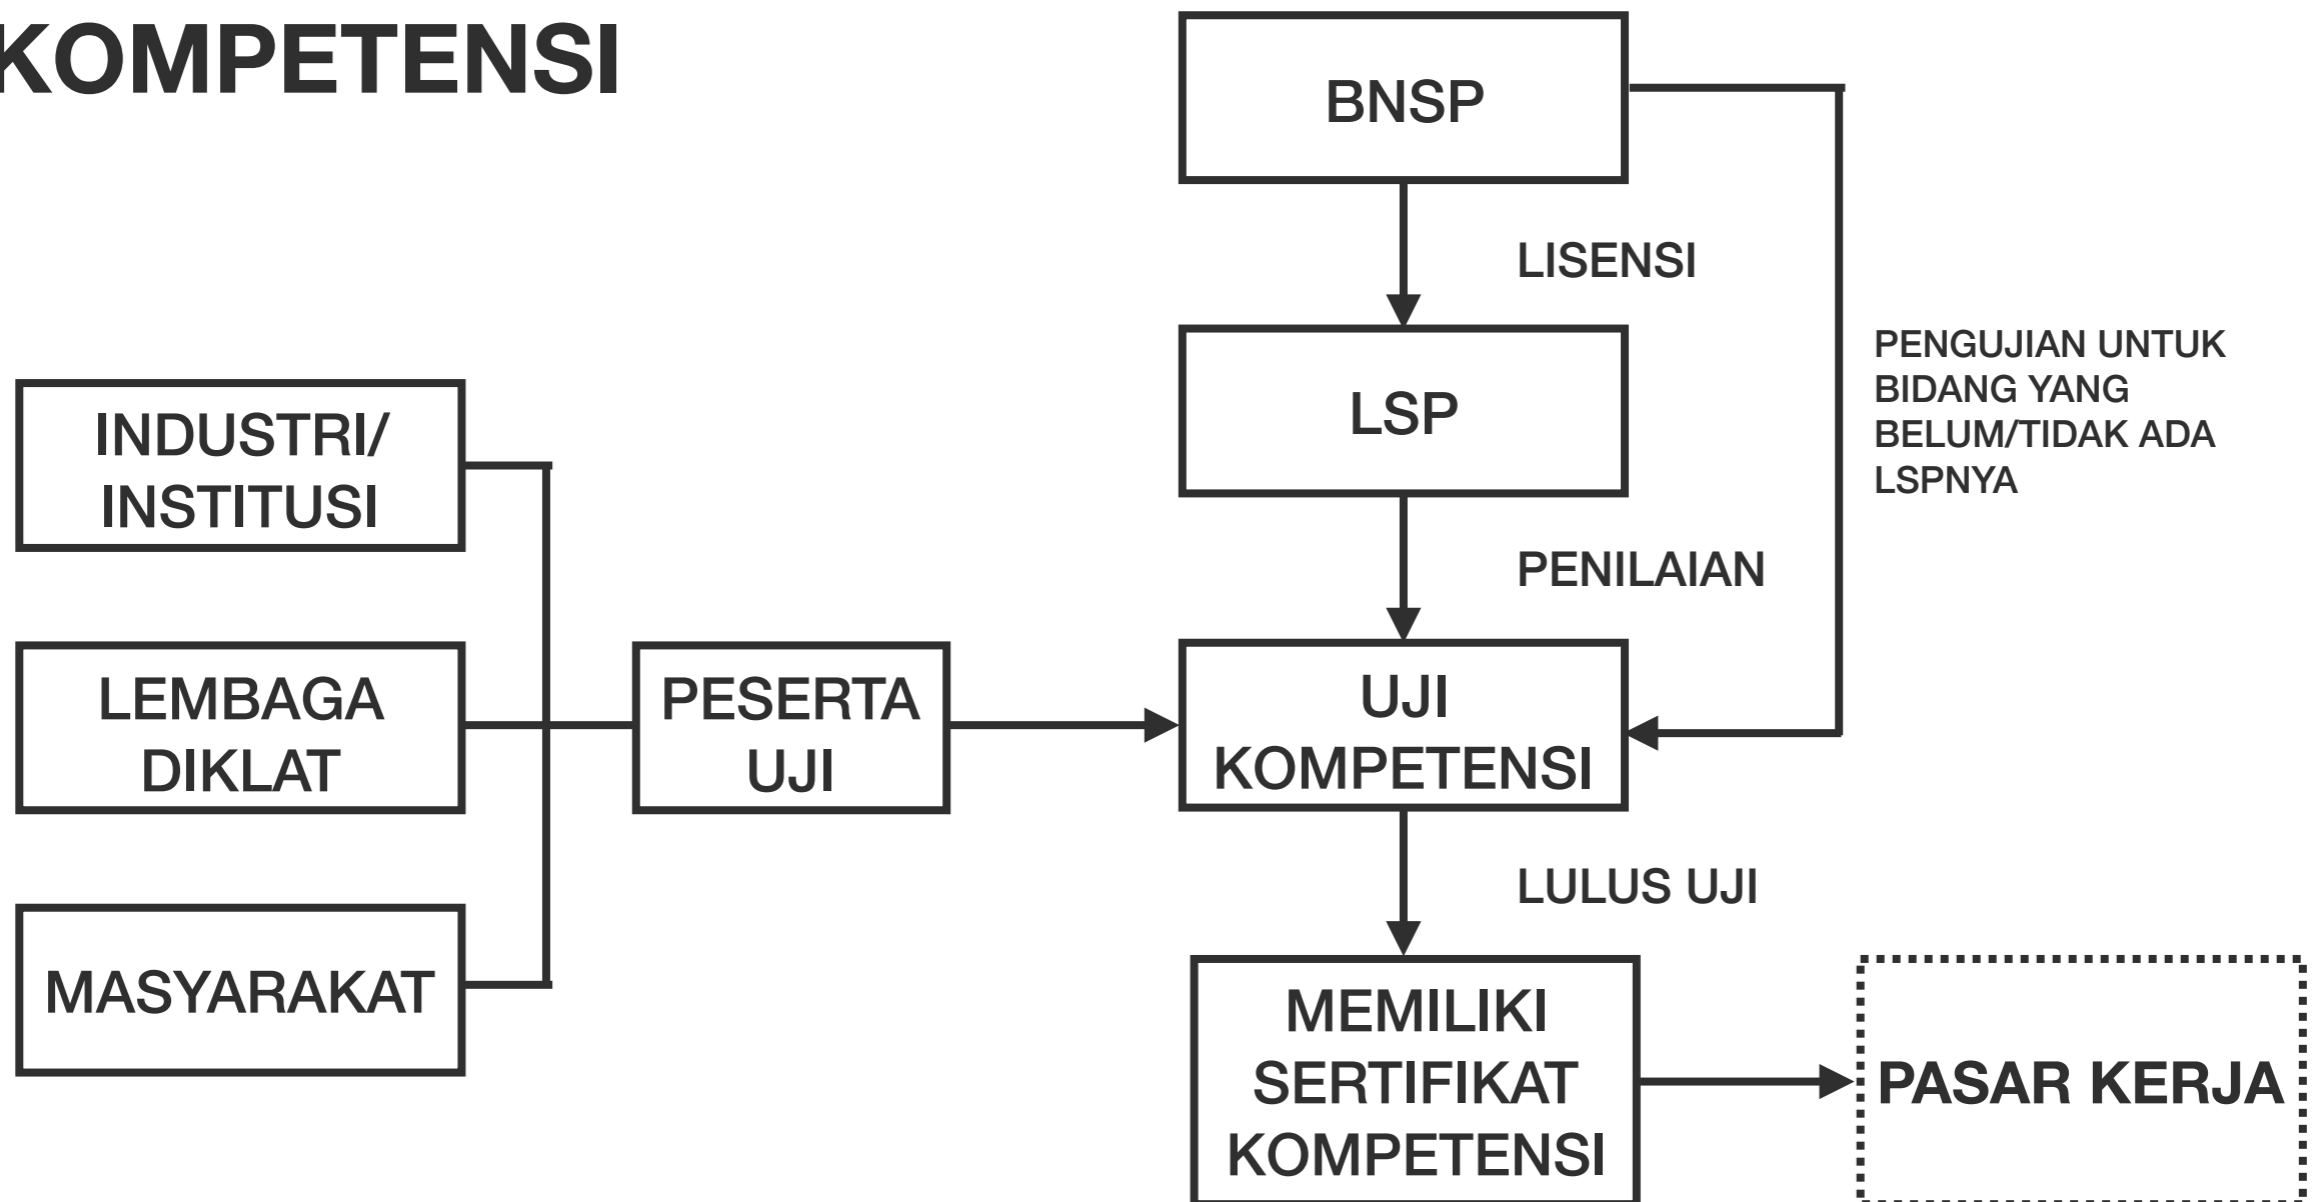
KOMPETENSI

BNSP

LISENSI

LSP

PENGUJIAN UNTUK BIDANG YANG BELUM/TIDAK ADA LSPNYA

PENILAIAN

INDUSTRI/ INSTITUSI

LEMBAGA DIKLAT

MASYARAKAT

PESERTA UJI

UJI KOMPETENSI

LULUS UJI

MEMILIKI SERTIFIKAT KOMPETENSI

PASAR KERJA